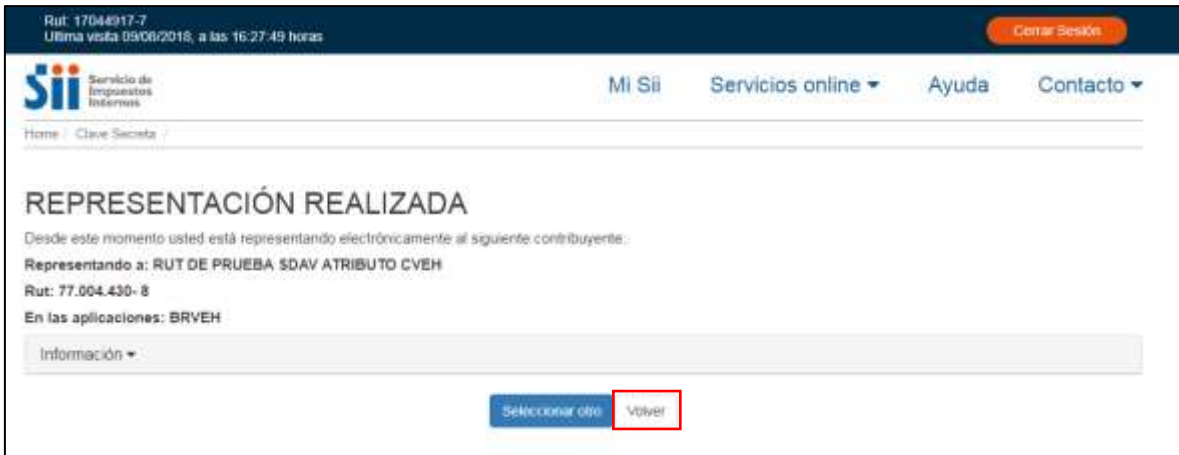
Rut: 17044917-7
Ultima visita 09/08/2018, a las 16:27:49 horas

Cerrar Sesión

Sii Servicio de Impuestos Internos

Mi Sii Servicios online ▾ Ayuda Contacto ▾

Home / Clave Secreta /

REPRESENTACIÓN REALIZADA

Desde este momento usted está representando electrónicamente al siguiente contribuyente:

Representando a: RUT DE PRUEBA SDAV ATRIBUTO CVEH

Rut: 77.004.430- 8

En las aplicaciones: BRVEH

Información ▾

Seleccionar otro Volver